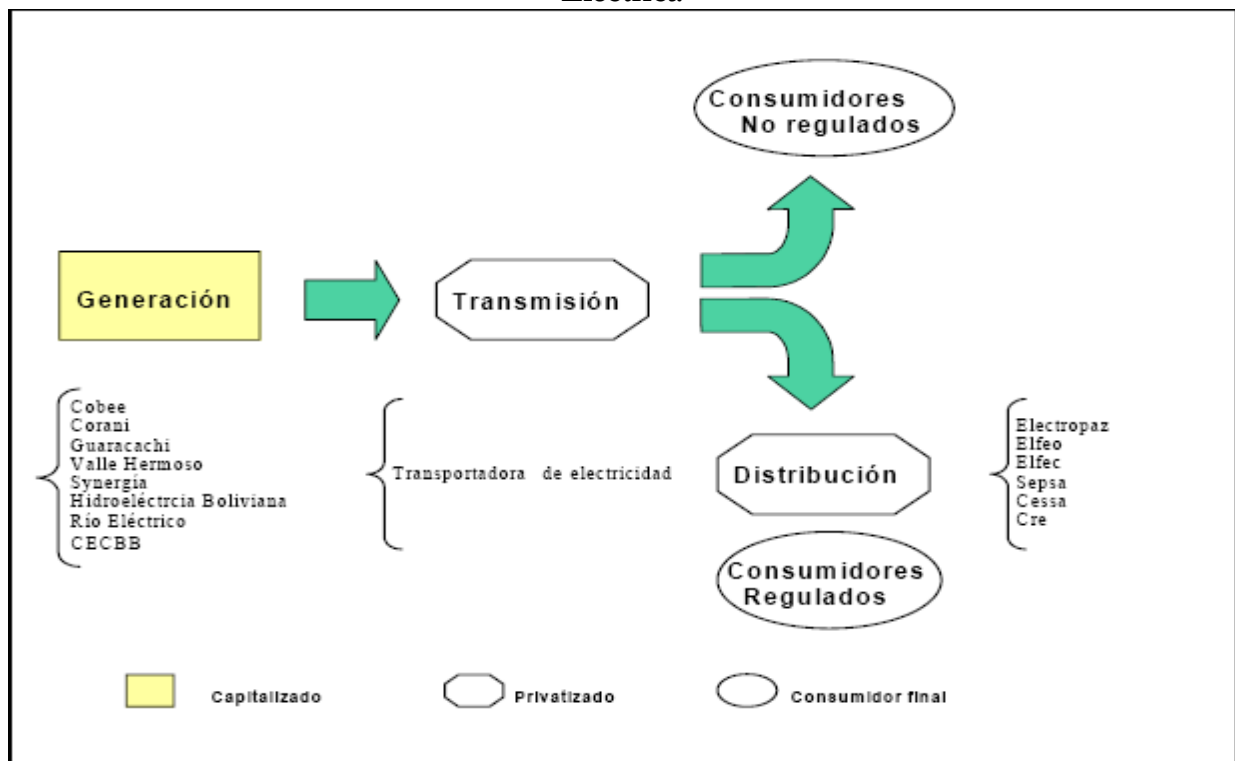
Eléctrica

Consumidores
No regulados

Generación

Transmisión

Cobee
Corani
Guaracachi
Valle Hermoso
Synergia
Hidroeléctrcia Boliviana
Río Eléctrico
CECBB

Transportadora de electricidad

Distribución

Electropaz
Elfeo
Elfec
Sepsa
Cessa
Cre

Consumidores
Regulados

Capitalizado

Privatizado

Consumidor final